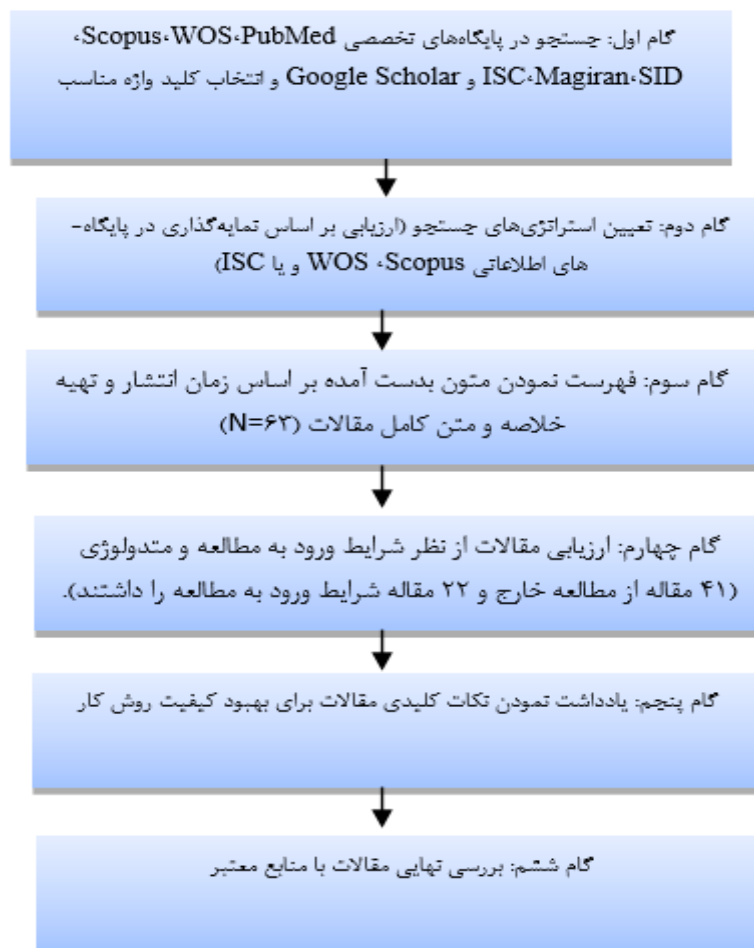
گام اول: جستجو در پایگاه‌های تخصصی Scopus، WOS، PubMed، SID، Magiran، ISC و Google Scholar و انتخاب کلید واژه مناسب

گام دوم: تعیین استراتژی‌های جستجو (ارزیابی بر اساس نمایه‌گذاری در پایگاه-های اطلاعاتی Scopus، WOS و یا ISC)

گام سوم: فهرست نمودن متون بدست آمده بر اساس زمان انتشار و تهیه خلاصه و متن کامل مقالات (N=۶۳)

گام چهارم: ارزیابی مقالات از نظر شرایط ورود به مطالعه و متدولوژی (۴۱ مقاله از مطالعه خارج و ۲۲ مقاله شرایط ورود به مطالعه را داشتند).

گام پنجم: یادداشت نمودن نکات کلیدی مقالات برای بهبود کیفیت روش کار

گام ششم: بررسی نهایی مقالات با منابع معتبر